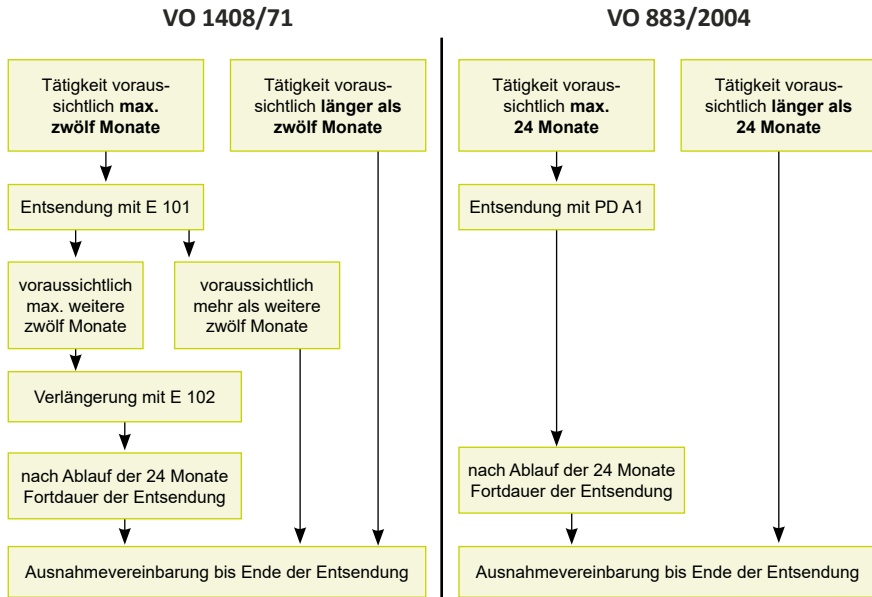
VO 1408/71

Tätigkeit voraussichtlich **max. zwölf Monate**

Tätigkeit voraussichtlich **länger als zwölf Monate**

Entsendung mit E 101

voraussichtlich max. weitere zwölf Monate

voraussichtlich mehr als weitere zwölf Monate

Verlängerung mit E 102

nach Ablauf der 24 Monate Fortdauer der Entsendung

Ausnahmevereinbarung bis Ende der Entsendung

VO 883/2004

Tätigkeit voraussichtlich **max. 24 Monate**

Tätigkeit voraussichtlich **länger als 24 Monate**

Entsendung mit PD A1

nach Ablauf der 24 Monate Fortdauer der Entsendung

Ausnahmevereinbarung bis Ende der Entsendung